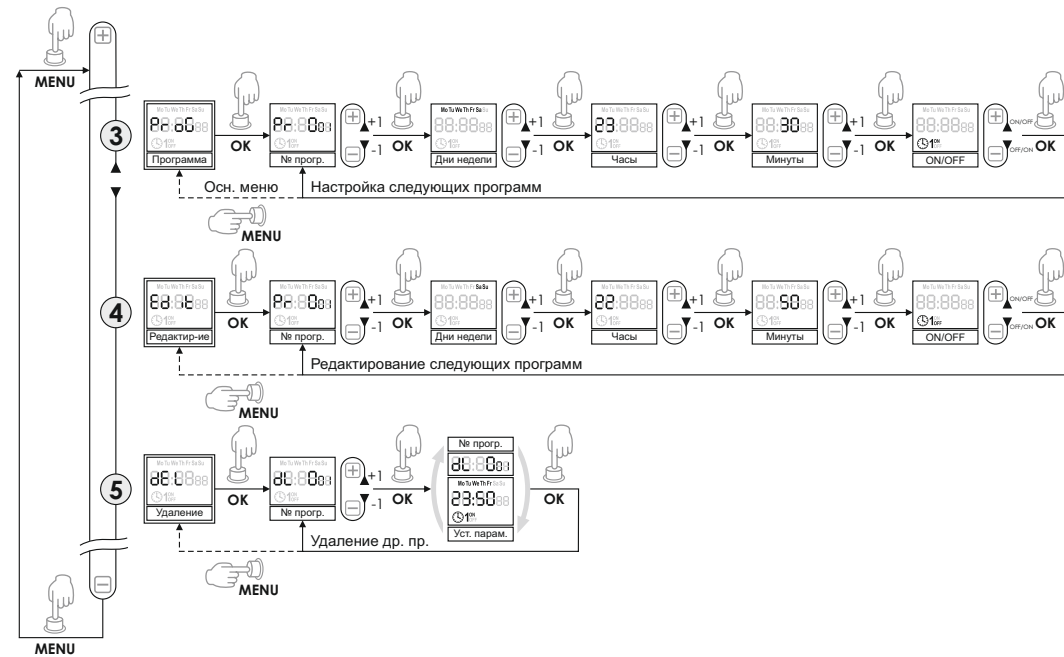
MENU

3

Mo Tu We Th Fr Sa Su
PrOG
Программа

OK

Mo Tu We Th Fr Sa Su
Pr:00
№ прогр.

+1
-1
OK

Mo Tu We Th Fr Sa Su
88:88
Дни недели

+1
-1
OK

Mo Tu We Th Fr Sa Su
23:88
Часы

+1
-1
OK

Mo Tu We Th Fr Sa Su
88:30
Минуты

+1
-1
OK

Mo Tu We Th Fr Sa Su
88:88
ON/OFF

ON/OFF
OFF/ON
OK

Осн. меню
Настройка следующих программ

MENU

4

Mo Tu We Th Fr Sa Su
EdIt
Редактир-ие

OK

Mo Tu We Th Fr Sa Su
Pr:00
№ прогр.

+1
-1
OK

Mo Tu We Th Fr Sa Su
88:88
Дни недели

+1
-1
OK

Mo Tu We Th Fr Sa Su
22:88
Часы

+1
-1
OK

Mo Tu We Th Fr Sa Su
88:50
Минуты

+1
-1
OK

Mo Tu We Th Fr Sa Su
88:88
ON/OFF

ON/OFF
OFF/ON
OK

Редактирование следующих программ

MENU

5

Mo Tu We Th Fr Sa Su
dEL
Удаление

OK

Mo Tu We Th Fr Sa Su
dL:00
№ прогр.

+1
-1
OK

№ прогр.
dL:00
Mo Tu We Th Fr Sa Su
23:50
Уст. парам.

OK

Удаление др. пр.

MENU

MENU